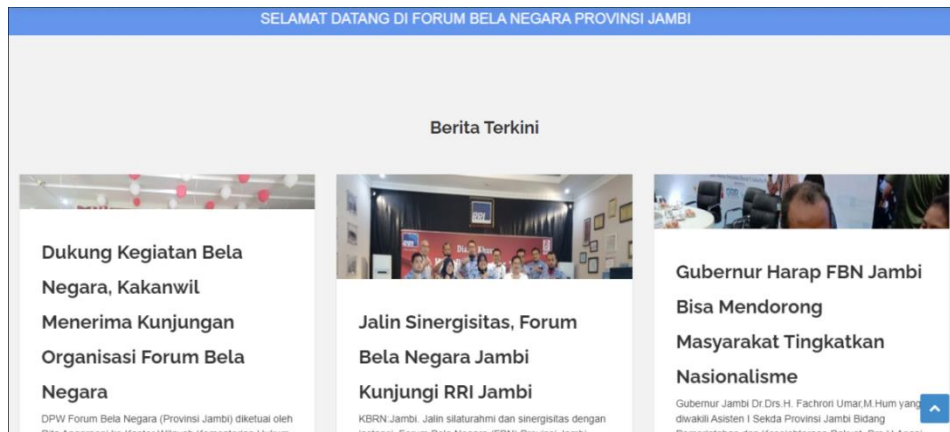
SELAMAT DATANG DI FORUM BELA NEGARA PROVINSI JAMBI

Berita Terkini

Dukung Kegiatan Bela Negara, Kakanwil Menerima Kunjungan Organisasi Forum Bela Negara

DPW Forum Bela Negara (Provinsi Jambi) diketuai oleh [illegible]

Jalin Sinergisitas, Forum Bela Negara Jambi Kunjungi RRI Jambi

KBRN:Jambi. Jalin silaturahmi dan sinergisitas dengan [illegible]

Gubernur Harap FBN Jambi Bisa Mendorong Masyarakat Tingkatkan Nasionalisme

Gubernur Jambi Dr.Drs.H. Fachrori Umar,M.Hum yang diwakili Asisten I Sekda Provinsi Jambi Bidang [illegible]